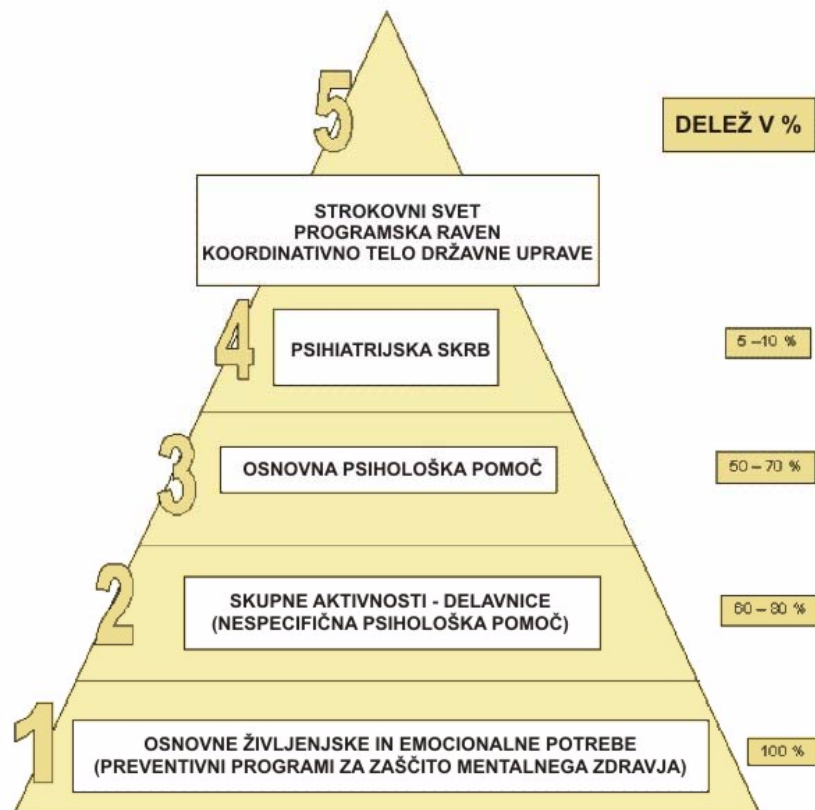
5

DELEŽ V %

STROKOVNI SVET
PROGRAMSKA RAVEN
KOORDINATIVNO TELO DRŽAVNE UPRAVE

4

PSIHIATRIJSKA SKRB

5 –10 %

3

OSNOVNA PSIHOLOŠKA POMOČ

50 – 70 %

2

SKUPNE AKTIVNOSTI - DELAVNICE
(NESPECIFIČNA PSIHOLOŠKA POMOČ)

60 – 80 %

1

OSNOVNE ŽIVLJENJSKE IN EMOCIONALNE POTREBE
(PREVENTIVNI PROGRAMI ZA ZAŠČITO MENTALNEGA ZDRAVJA)

100 %